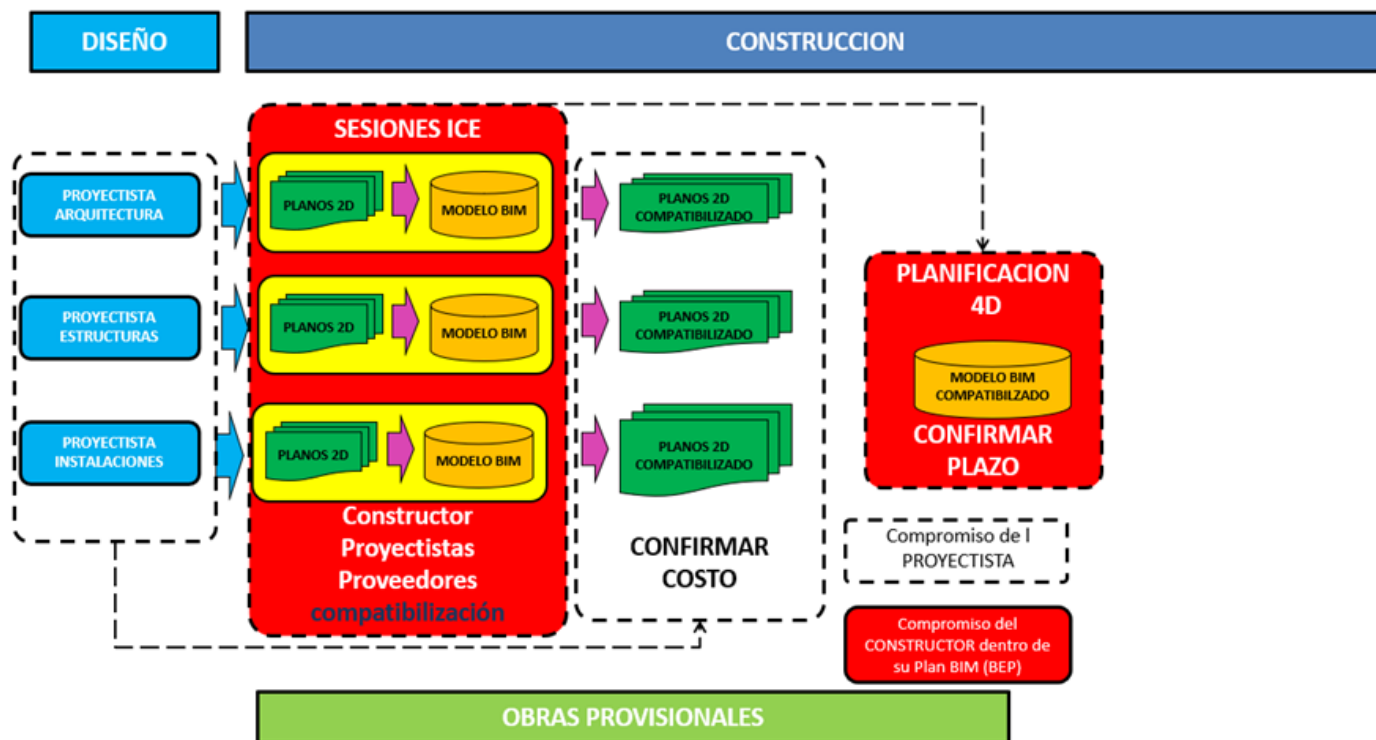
DISEÑO

CONSTRUCCION

PROYECTISTA ARQUITECTURA

PROYECTISTA ESTRUCTURAS

PROYECTISTA INSTALACIONES

SESIONES ICE

PLANOS 2D

MODELO BIM

PLANOS 2D

MODELO BIM

PLANOS 2D

MODELO BIM

Constructor
Proyectistas
Proveedores
compatibilización

PLANOS 2D COMPATIBILIZADO

PLANOS 2D COMPATIBILIZADO

PLANOS 2D COMPATIBILIZADO

CONFIRMAR COSTO

PLANIFICACION 4D

MODELO BIM COMPATIBILZADO

CONFIRMAR PLAZO

Compromiso de l PROYECTISTA

Compromiso del CONSTRUCTOR dentro de su Plan BIM (BEP)

OBRAS PROVISIONALES